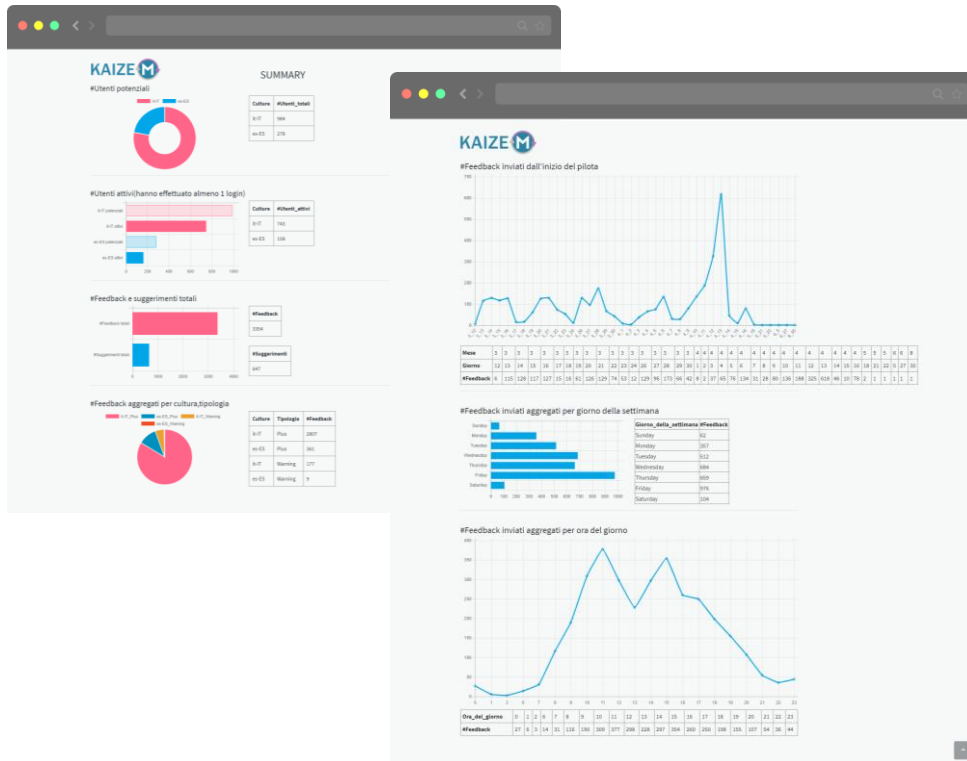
KAIZEM

SUMMARY

#Utenti potenziali

it-IT es-ES

| Culture | #Utenti_totali |
|---|---|
| it-IT | 984 |
| es-ES | 278 |

#Utenti attivi(hanno effettuato almeno 1 login)

it-IT potenziali
it-IT attivi
es-ES potenziali
es-ES attivi

0 200 400 600 800 1000

| Culture | #Utenti_attivi |
|---|---|
| it-IT | 765 |
| es-ES | 156 |

#Feedback e suggerimenti totali

#Feedback totali
#Suggerimenti totali

0 1000 2000 3000 4000

| #Feedback |
|---|
| 3304 |

| #Suggerimenti |
|---|
| 647 |

#Feedback aggregati per cultura,tipologia

it-IT_Plus es-ES_Plus it-IT_Warning es-ES_Warning

| Culture | Tipologia | #Feedback |
|---|---|---|
| it-IT | Plus | 2807 |
| es-ES | Plus | 361 |
| it-IT | Warning | 177 |
| es-ES | Warning | 9 |

KAIZEM

#Feedback inviati dall'inizio del pilota

| Mese | 3 | 3 | 3 | 3 | 3 | 3 | 3 | 3 | 3 | 3 | 3 | 3 | 3 | 3 | 3 | 3 | 3 | 3 | 3 | 4 | 4 | 4 | 4 | 4 | 4 | 4 | 4 | 4 | 4 | 4 | 4 | 4 | 4 | 4 | 4 | 4 | 5 | 5 | 5 | 5 | 6 | 6 |
|---|---|---|---|---|---|---|---|---|---|---|---|---|---|---|---|---|---|---|---|---|---|---|---|---|---|---|---|---|---|---|---|---|---|---|---|---|---|---|---|---|---|---|
| Giorno | 12 | 13 | 14 | 15 | 16 | 17 | 18 | 19 | 20 | 21 | 22 | 23 | 24 | 26 | 27 | 28 | 29 | 30 | 1 | 2 | 3 | 4 | 5 | 6 | 7 | 8 | 9 | 10 | 11 | 12 | 13 | 14 | 15 | 16 | 18 | 21 | 22 | 26 | 5 | 27 | 30 |
| #Feedback | 6 | 115 | 129 | 117 | 127 | 15 | 19 | 62 | 126 | 129 | 74 | 53 | 12 | 129 | 96 | 173 | 66 | 42 | 6 | 2 | 37 | 65 | 76 | 134 | 31 | 28 | 80 | 136 | 188 | 325 | 616 | 46 | 20 | 78 | 2 | 1 | 1 | 1 | 1 | 2 |

#Feedback inviati aggregati per giorno della settimana

Sunday
Monday
Tuesday
Wednesday
Thursday
Friday
Saturday

0 100 200 300 400 500 600 700 800 900 1000

| Giorno_della_settimana | #Feedback |
|---|---|
| Sunday | 62 |
| Monday | 367 |
| Tuesday | 512 |
| Wednesday | 684 |
| Thursday | 669 |
| Friday | 976 |
| Saturday | 104 |

#Feedback inviati aggregati per ora del giorno

| Ora_del_giorno | 0 | 1 | 2 | 6 | 7 | 8 | 9 | 10 | 11 | 12 | 13 | 14 | 15 | 16 | 17 | 18 | 19 | 20 | 21 | 22 | 23 |
|---|---|---|---|---|---|---|---|---|---|---|---|---|---|---|---|---|---|---|---|---|---|
| #Feedback | 27 | 6 | 3 | 14 | 31 | 116 | 190 | 309 | 377 | 298 | 226 | 297 | 354 | 260 | 250 | 198 | 155 | 107 | 54 | 36 | 44 |